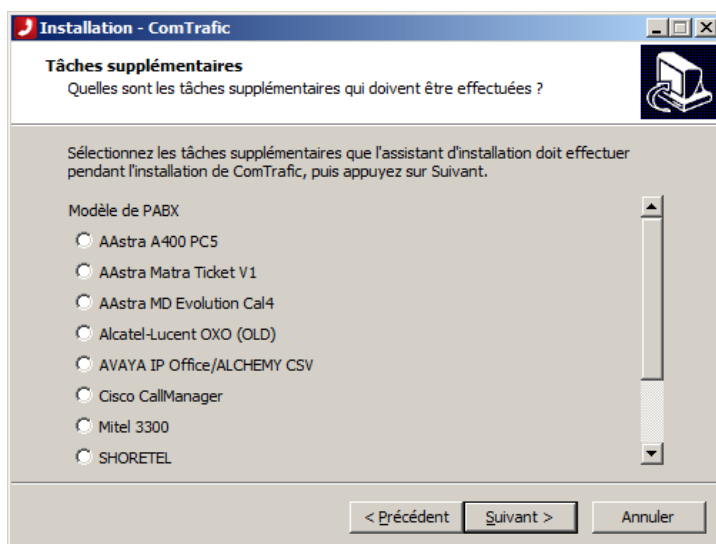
Installation - ComTrafic

Tâches supplémentaires
Quelles sont les tâches supplémentaires qui doivent être effectuées ?

Sélectionnez les tâches supplémentaires que l'assistant d'installation doit effectuer pendant l'installation de ComTrafic, puis appuyez sur Suivant.

Modèle de PABX
AAstra A400 PC5
AAstra Matra Ticket V1
AAstra MD Evolution Cal4
Alcatel-Lucent OXO (OLD)
AVAYA IP Office/ALCHEMY CSV
Cisco CallManager
Mitel 3300
SHORETEL

< Précédent
Suivant >
Annuler